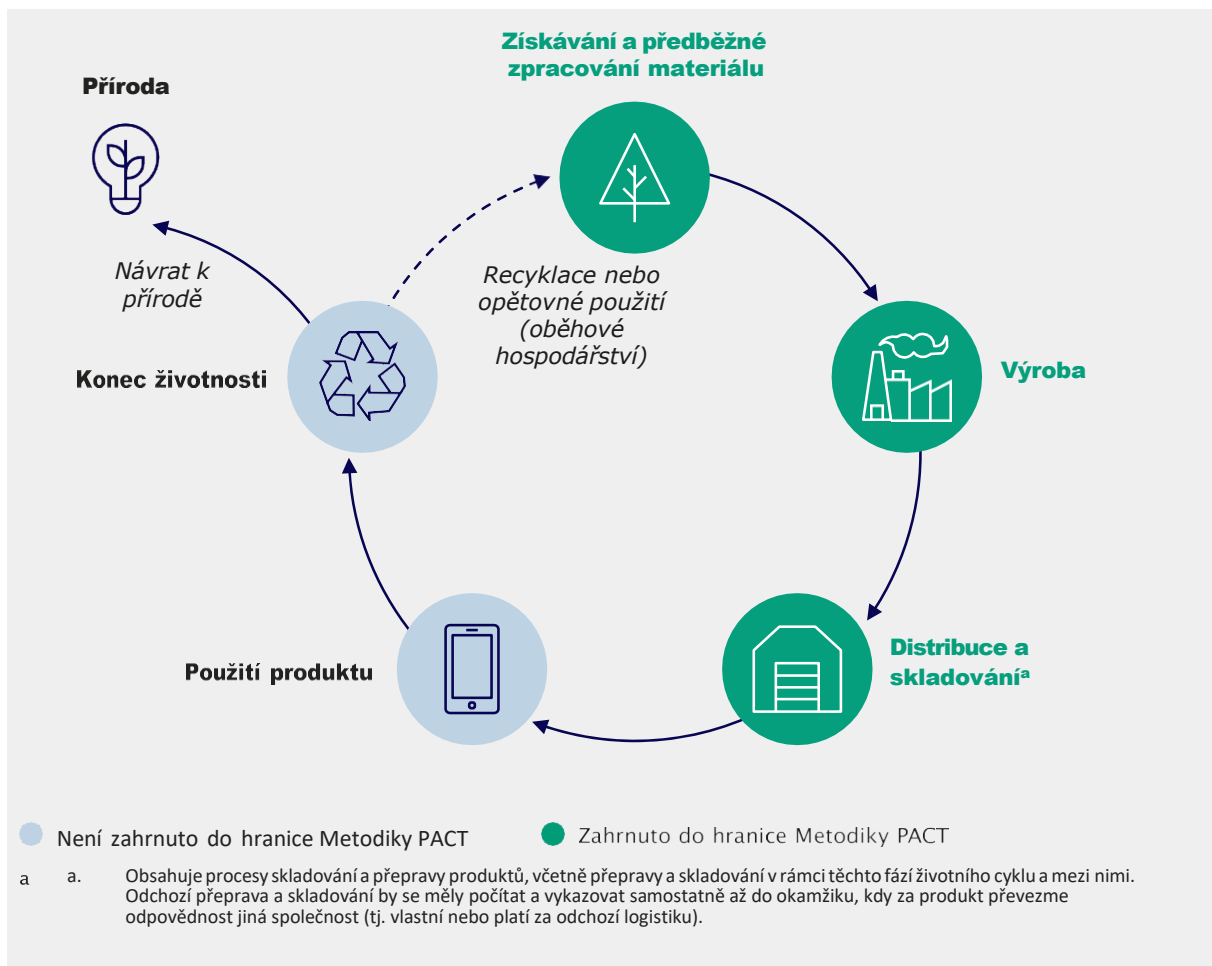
Získávání a předběžné zpracování materiálu

Příroda

Návrat k přírodě

Recyklace nebo opětovné použití (oběhové hospodářství)

Konec životnosti

Výroba

Použití produktu

Distribuce a skladování$^a$

Není zahrnuto do hranice Metodiky PACT

Zahrnuto do hranice Metodiky PACT

a a. Obsahuje procesy skladování a přepravy produktů, včetně přepravy a skladování v rámci těchto fází životního cyklu a mezi nimi. Odchozí přeprava a skladování by se měly počítat a vykazovat samostatně až do okamžiku, kdy za produkt převezme odpovědnost jiná společnost (tj. vlastní nebo platí za odchozí logistiku).